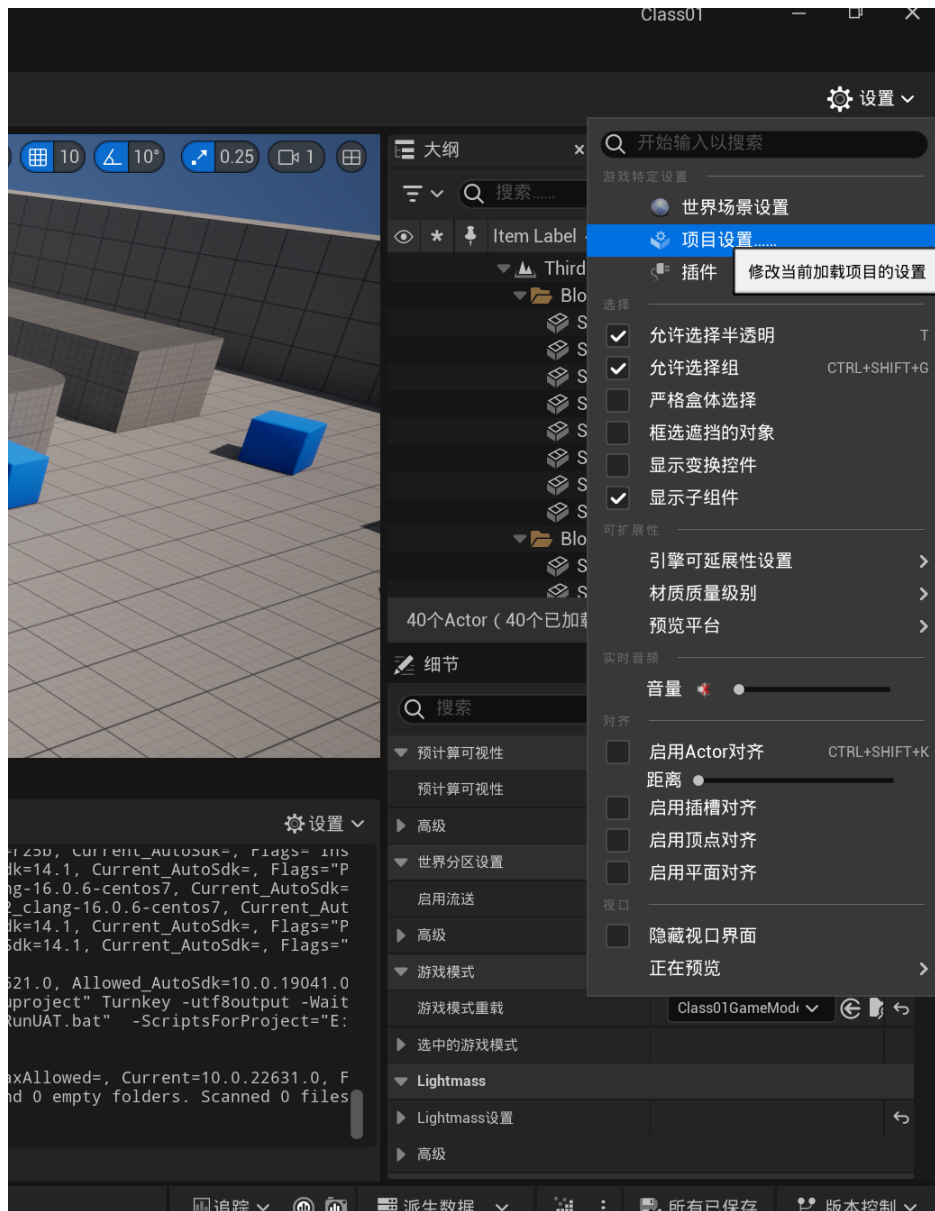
Class01

设置

10 10° 0.25 1

大纲

搜索......

Item Label

Third

Blo

S
S
S
S
S
S
S
S

Blo

S
S

40个Actor（40个已加载

细节

搜索

预计算可视性

预计算可视性

高级

世界分区设置

启用流送

高级

游戏模式

游戏模式重载

Class01GameMod

选中的游戏模式

Lightmass

Lightmass设置

高级

开始输入以搜索

游戏特定设置

世界场景设置

项目设置......

插件

修改当前加载项目的设置

选择

允许选择半透明 T

允许选择组 CTRL+SHIFT+G

严格盒体选择

框选遮挡的对象

显示变换控件

显示子组件

可扩展性

引擎可延展性设置

材质质量级别

预览平台

实时音频

音量

对齐

启用Actor对齐 CTRL+SHIFT+K

距离

启用插槽对齐

启用顶点对齐

启用平面对齐

视口

隐藏视口界面

正在预览

设置

r25b, Current_AutoSdk=, Flags= Ins
dk=14.1, Current_AutoSdk=, Flags="P
ng-16.0.6-centos7, Current_AutoSdk=
2_clang-16.0.6-centos7, Current_Aut
dk=14.1, Current_AutoSdk=, Flags="P
Sdk=14.1, Current_AutoSdk=, Flags="

521.0, Allowed_AutoSdk=10.0.19041.0
uproject" Turnkey -utf8output -Wait
RunUAT.bat" -ScriptsForProject="E:

axAllowed=, Current=10.0.22631.0, F
nd 0 empty folders. Scanned 0 files

追踪 派生数据 所有已保存 版本控制